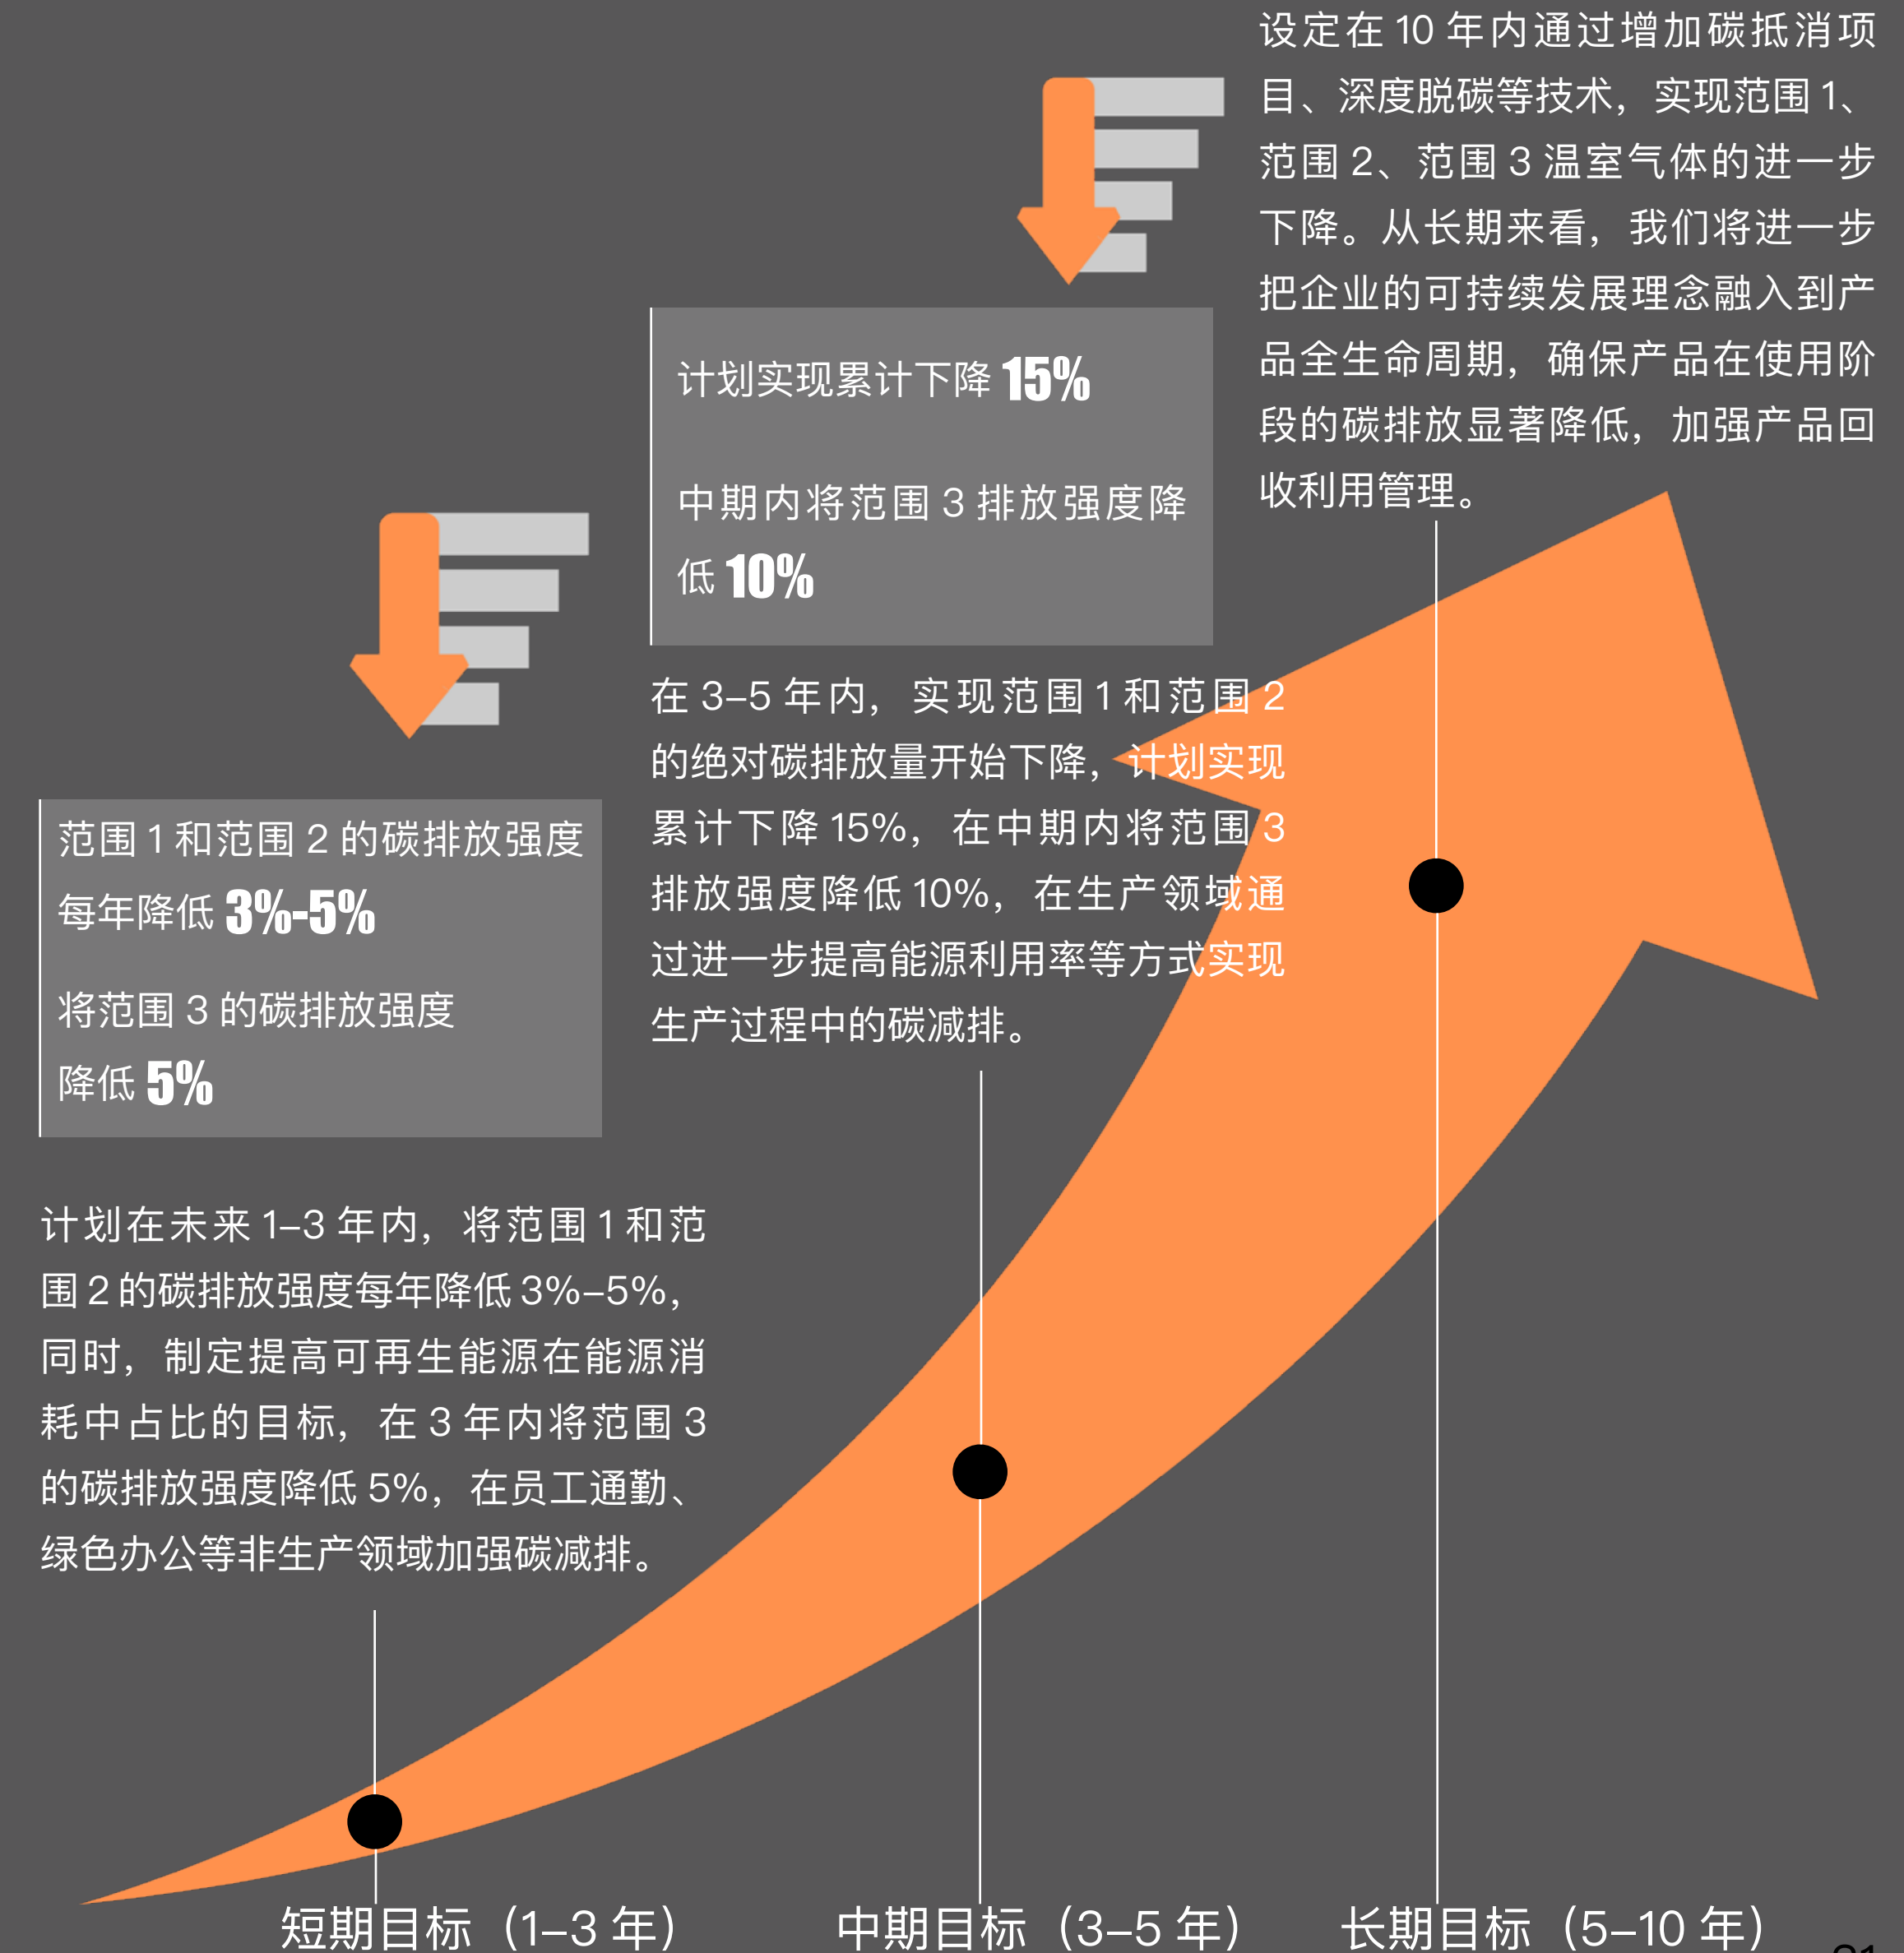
设定在 10 年内通过增加碳抵消项目、深度脱碳等技术，实现范围 1、范围 2、范围 3 温室气体的进一步下降。从长期来看，我们将进一步把企业的可持续发展理念融入到产品全生命周期，确保产品在使用阶段的碳排放显著降低，加强产品回收利用管理。

计划实现累计下降 15%

中期内将范围 3 排放强度降低 10%

在 3–5 年内，实现范围 1 和范围 2 的绝对碳排放量开始下降，计划实现累计下降 15%，在中期内将范围 3 排放强度降低 10%，在生产领域通过进一步提高能源利用率等方式实现生产过程中的碳减排。

范围 1 和范围 2 的碳排放强度每年降低 3%-5%

将范围 3 的碳排放强度降低 5%

计划在未来 1–3 年内，将范围 1 和范围 2 的碳排放强度每年降低 3%–5%，同时，制定提高可再生能源在能源消耗中占比的目标，在 3 年内将范围 3 的碳排放强度降低 5%，在员工通勤、绿色办公等非生产领域加强碳减排。

短期目标（1–3 年）

中期目标（3–5 年）

长期目标（5–10 年）